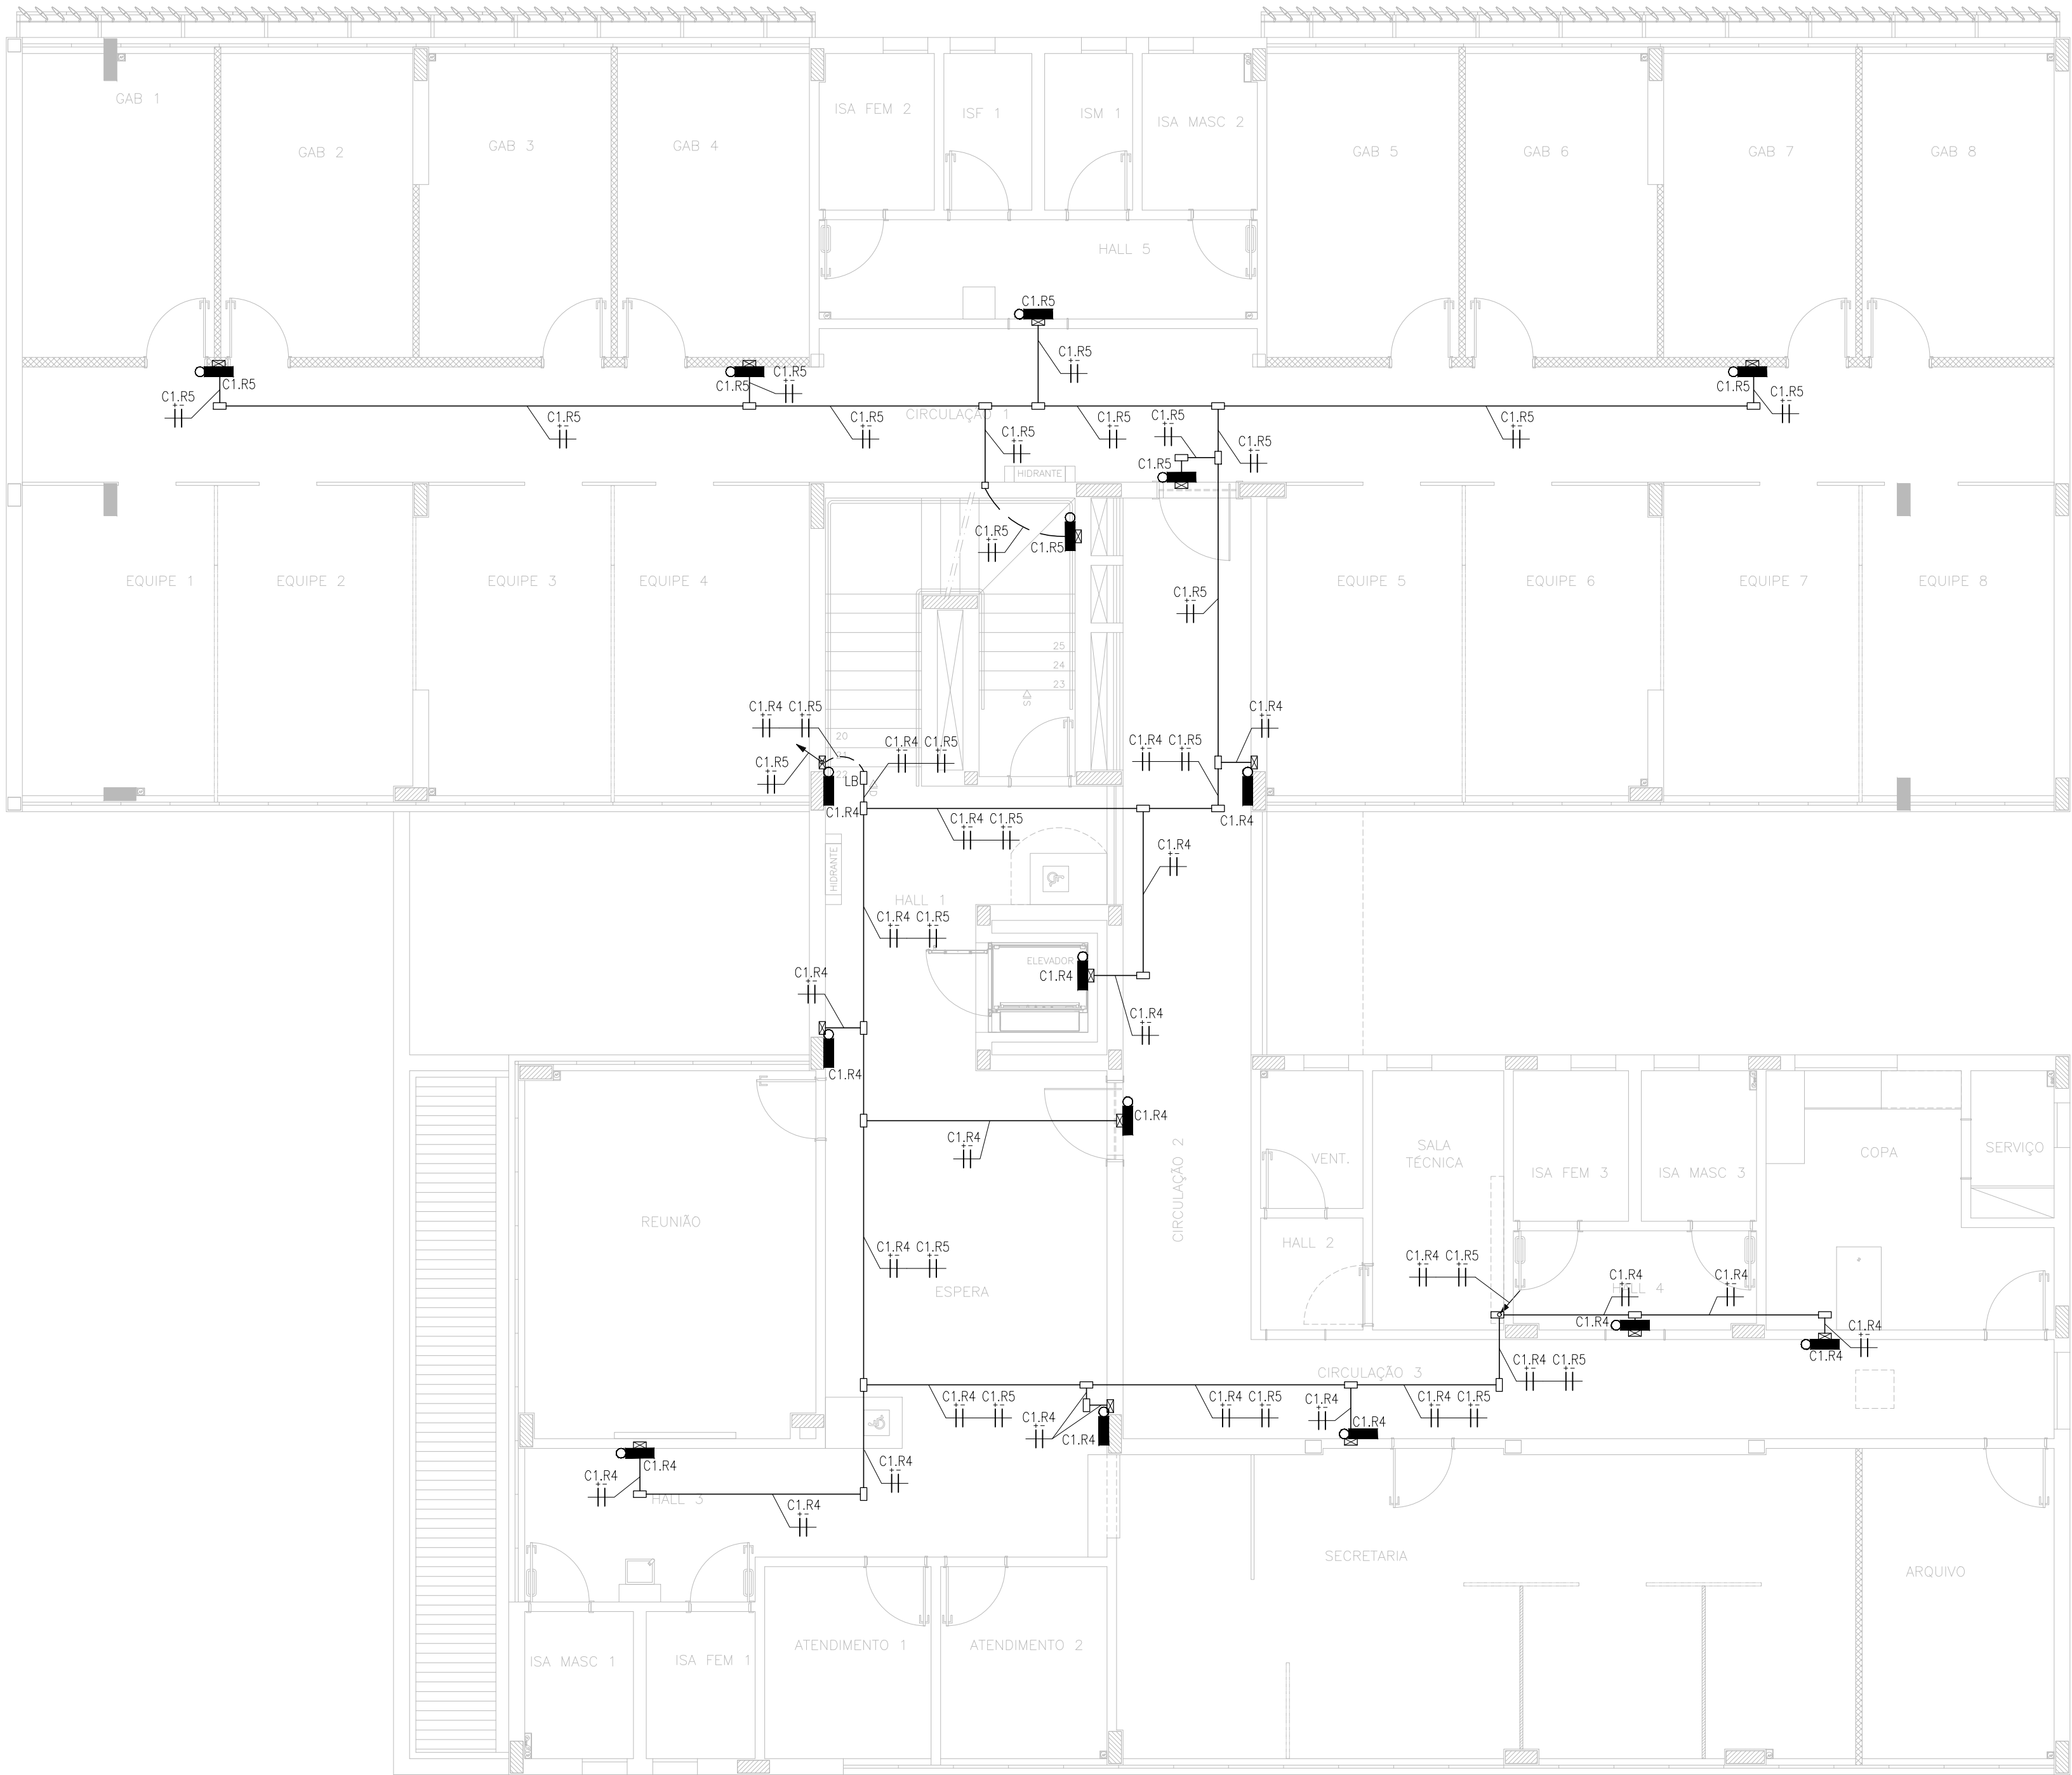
GAB 1
GAB 2
GAB 3
GAB 4
ISA FEM 2
ISF 1
ISM 1
ISA MASC 2
GAB 5
GAB 6
GAB 7
GAB 8
HALL 5
C1.R5
C1.R5
C1.R5
C1.R5
C1.R5
C1.R5
C1.R5
C1.R5
C1.R5
C1.R5
C1.R5
C1.R5
CIRCULAÇÃO 1
C1.R5
C1.R5
C1.R5
C1.R5
C1.R5
C1.R5
HIDRANTE
C1.R5
C1.R5
C1.R5
EQUIPE 1
EQUIPE 2
EQUIPE 3
EQUIPE 4
EQUIPE 5
EQUIPE 6
EQUIPE 7
EQUIPE 8
25
24
23
20
C1.R4 C1.R5
C1.R5
C1.R4 C1.R5
C1.R4 C1.R5
C1.R4
LB
C1.R4
C1.R4
C1.R4 C1.R5
C1.R4
HIDRANTE
HALL 1
C1.R4 C1.R5
ELEVADOR
C1.R4
C1.R4
C1.R4
C1.R4
C1.R4
C1.R4
REUNIÃO
CIRCULAÇÃO 2
VENT.
SALA TÉCNICA
ISA FEM 3
ISA MASC 3
COPA
SERVIÇO
HALL 2
C1.R4 C1.R5
C1.R4
C1.R4
HALL 4
C1.R4
C1.R4
C1.R4
C1.R4 C1.R5
ESPERA
CIRCULAÇÃO 3
C1.R4 C1.R5
C1.R4 C1.R5
C1.R4 C1.R5
C1.R4 C1.R5
C1.R4
C1.R4
C1.R4
C1.R4
C1.R4
C1.R4
C1.R4
HALL 3
C1.R4
SECRETARIA
ARQUIVO
ISA MASC 1
ISA FEM 1
ATENDIMENTO 1
ATENDIMENTO 2